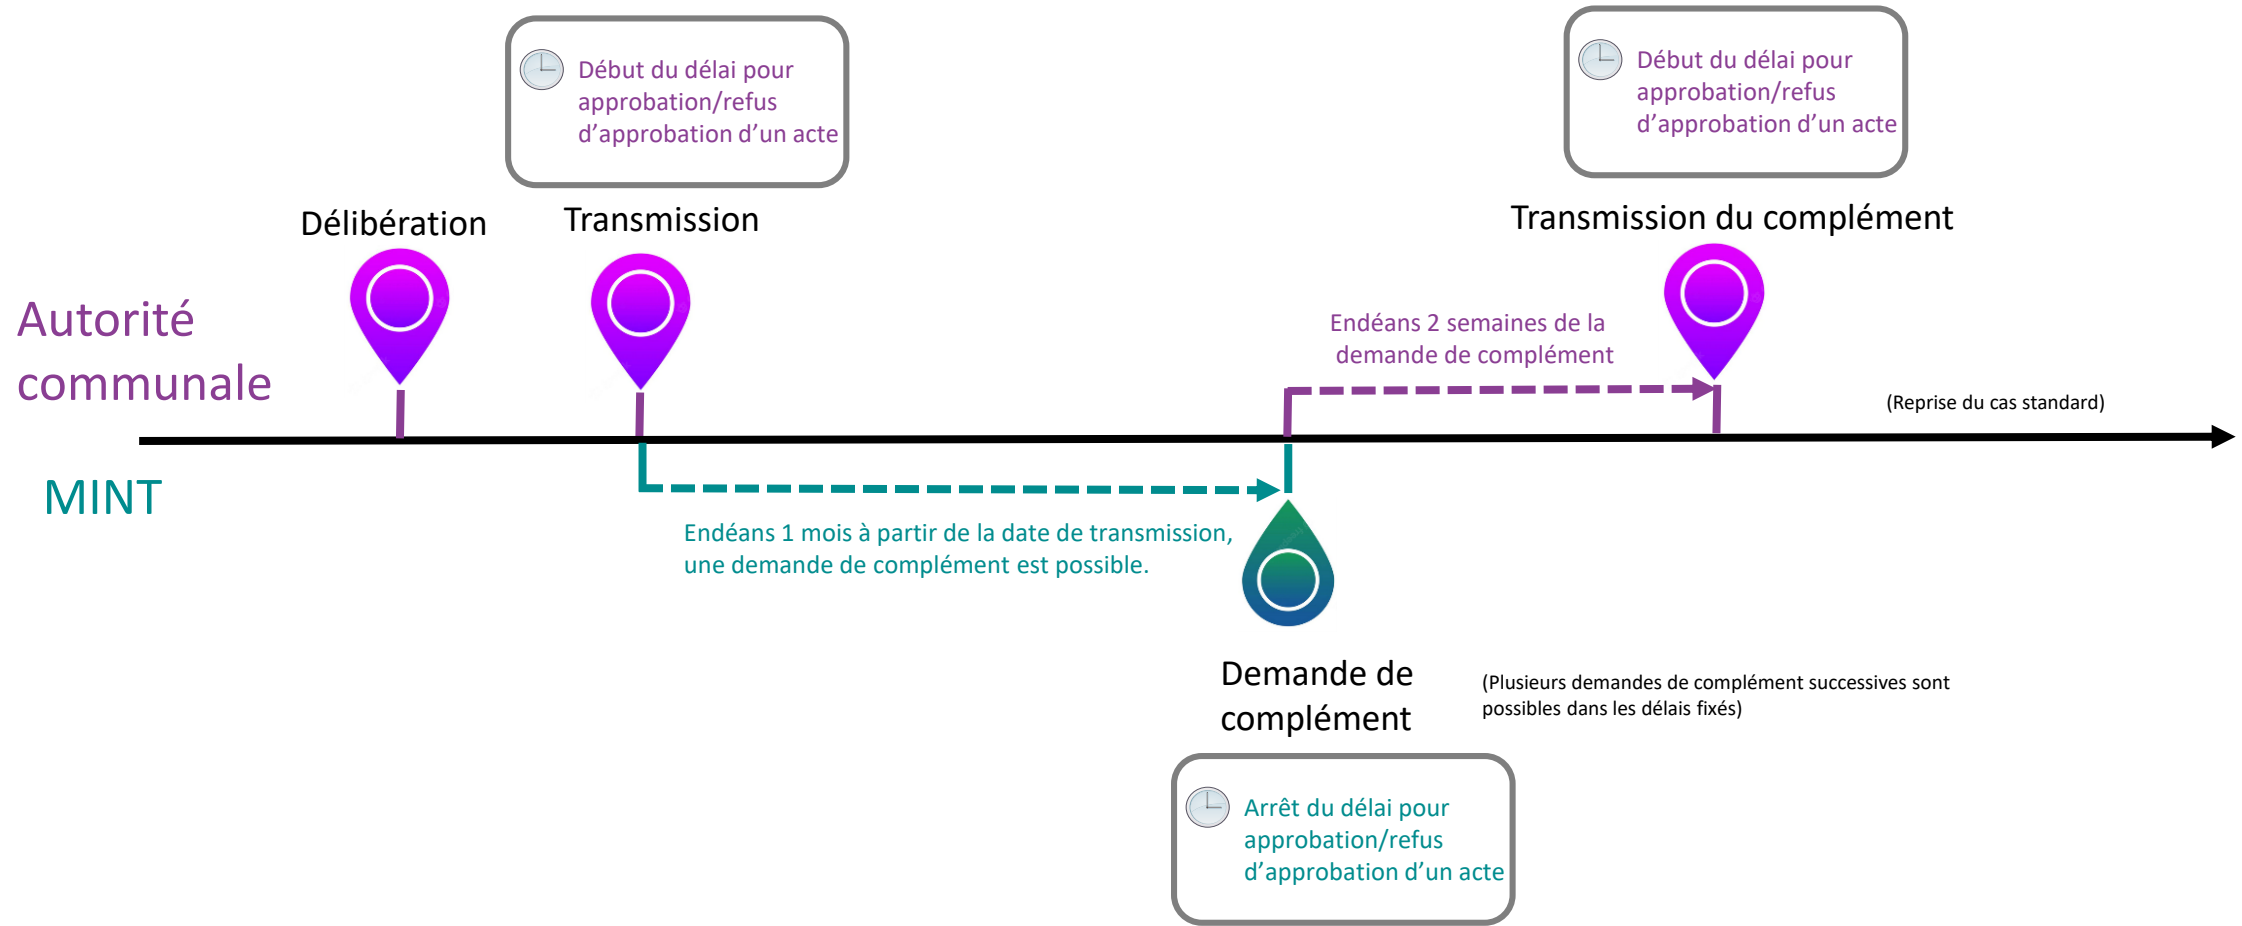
Début du délai pour approbation/refus d’approbation d’un acte

Début du délai pour approbation/refus d’approbation d’un acte

Délibération

Transmission

Transmission du complément

Autorité communale

Endéans 2 semaines de la demande de complément

(Reprise du cas standard)

MINT

Endéans 1 mois à partir de la date de transmission, une demande de complément est possible.

Demande de complément

(Plusieurs demandes de complément successives sont possibles dans les délais fixés)

Arrêt du délai pour approbation/refus d’approbation d’un acte